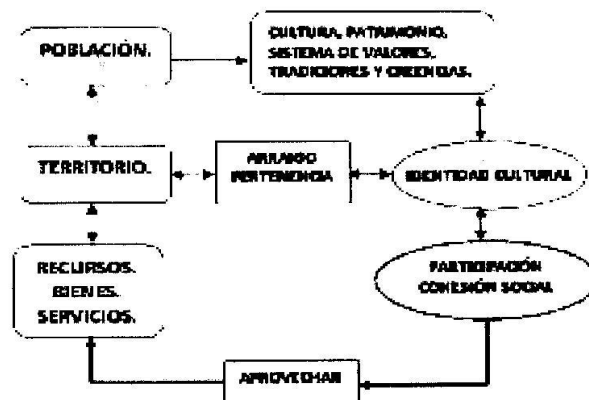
POBLACIÓN.

CULTURA, PATRIMONIO, SISTEMA DE VALORES, TRADICIONES Y CREENCIAS.

TERRITORIO.

ARRAIGO PERTENENCIA

IDENTIDAD CULTURAL

PARTICIPACIÓN COHESIÓN SOCIAL

RECURSOS. BIENES. SERVICIOS.

APROVECHAR